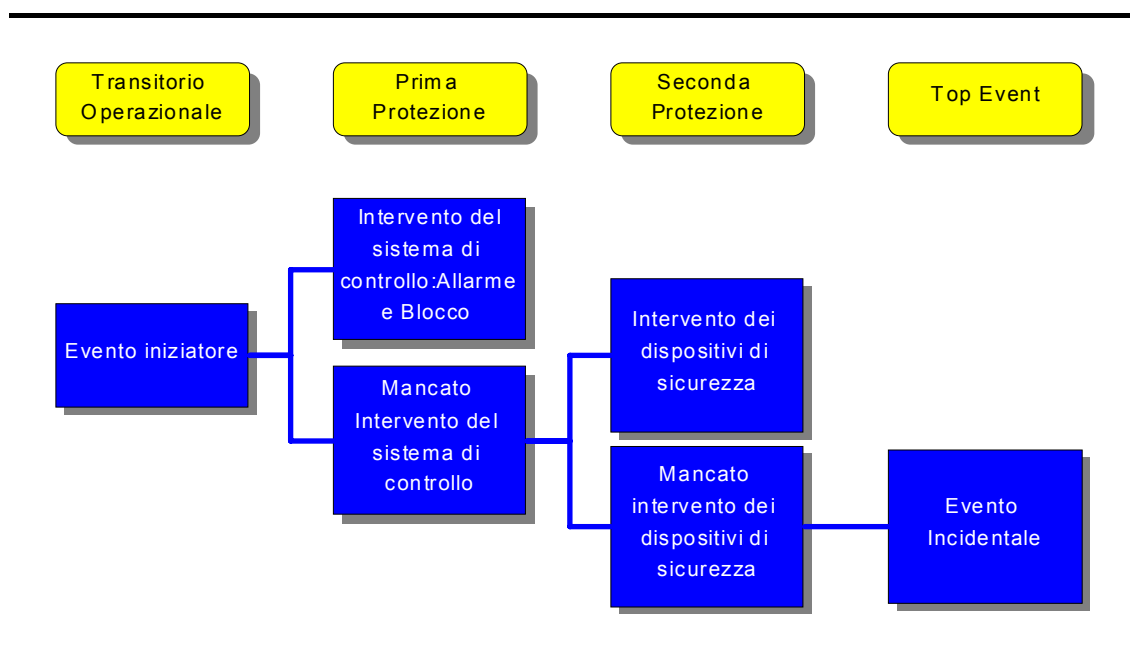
Transitorio Operazionale

Prima Protezione

Seconda Protezione

Top Event

Evento iniziatore

Intervento del sistema di controllo:Allarme e Blocco

Mancato Intervento del sistema di controllo

Intervento dei dispositivi di sicurezza

Mancato intervento dei dispositivi di sicurezza

Evento Incidentale